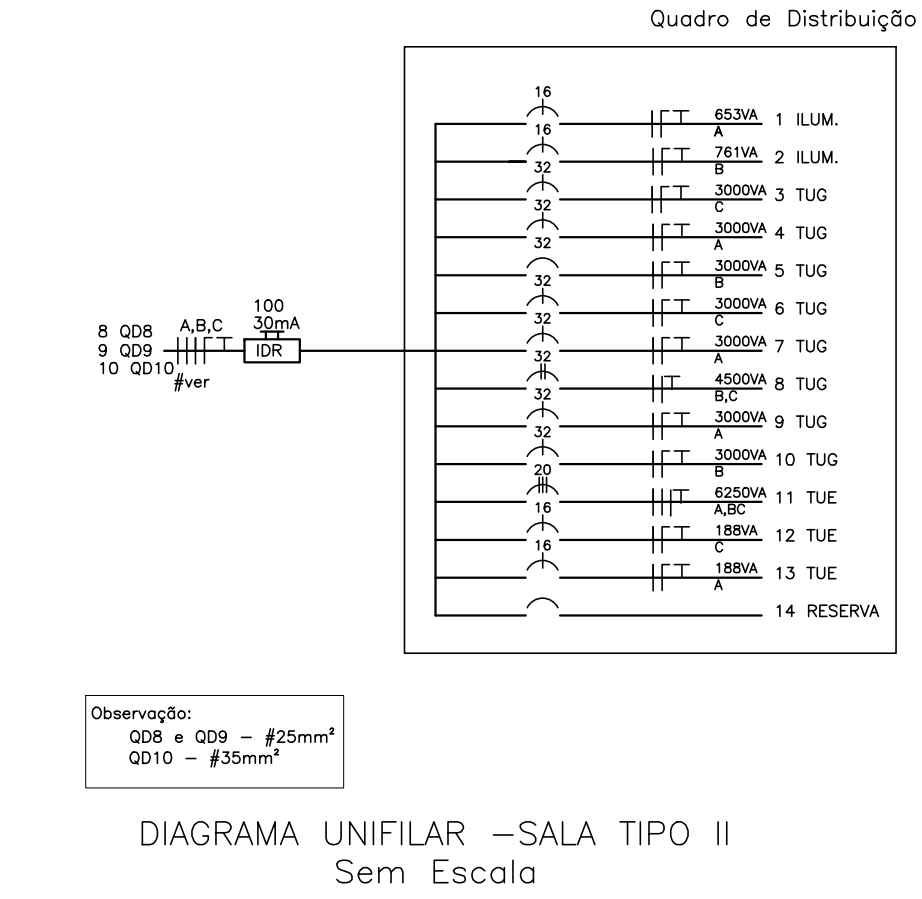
Quadro de Distribuição

16
16 653VA A 1 ILUM.
32 761VA B 2 ILUM.
32 3000VA C 3 TUG
32 3000VA A 4 TUG
32 3000VA B 5 TUG
32 3000VA C 6 TUG
32 3000VA A 7 TUG
32 4500VA B,C 8 TUG
32 3000VA A 9 TUG
20 3000VA B 10 TUG
16 6250VA A,BC 11 TUE
16 188VA C 12 TUE
188VA A 13 TUE
14 RESERVA

8 QD8
9 QD9
10 QD10
A,B,C
#ver
100
30mA
IDR

Observação:
QD8 e QD9 – #25mm²
QD10 – #35mm²

DIAGRAMA UNIFILAR –SALA TIPO II
Sem Escala